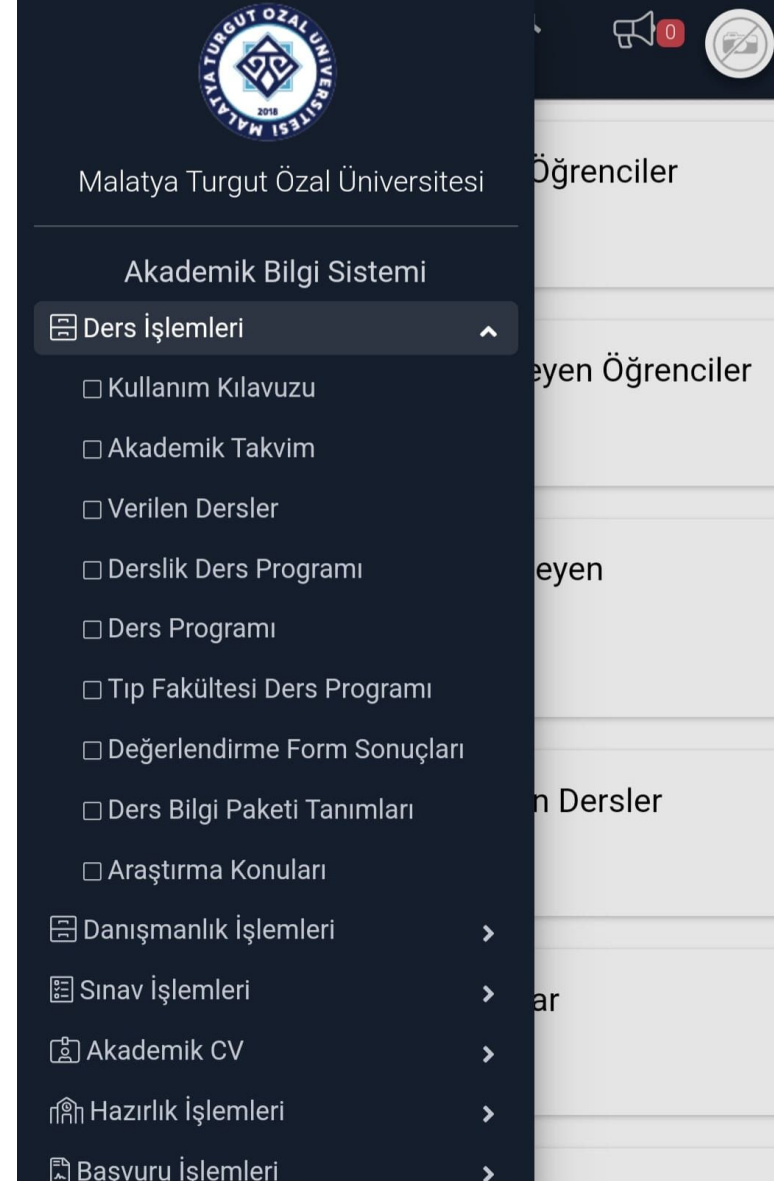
MALATYA TURGUT ÖZAL ÜNİVERSİTESİ
2018

0

Malatya Turgut Özal Üniversitesi

Akademik Bilgi Sistemi

Ders İşlemleri

Kullanım Kılavuzu

Akademik Takvim

Verilen Dersler

Derslik Ders Programı

Ders Programı

Tıp Fakültesi Ders Programı

Değerlendirme Form Sonuçları

Ders Bilgi Paketi Tanımları

Araştırma Konuları

Danışmanlık İşlemleri

Sınav İşlemleri

Akademik CV

Hazırlık İşlemleri

Başvuru İşlemleri

Öğrenciler

eyen Öğrenciler

eyen

n Dersler

ar